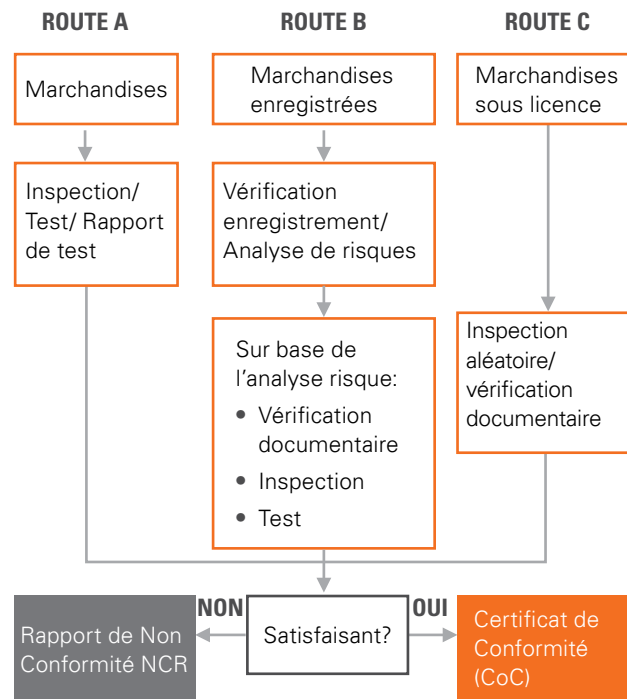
ROUTE A

Marchandises

Inspection/ Test/ Rapport de test

ROUTE B

Marchandises enregistrées

Vérification enregistrement/ Analyse de risques

Sur base de l’analyse risque:
• Vérification documentaire
• Inspection
• Test

ROUTE C

Marchandises sous licence

Inspection aléatoire/ vérification documentaire

Rapport de Non Conformité NCR

NON

Satisfaisant?

OUI

Certificat de Conformité (CoC)